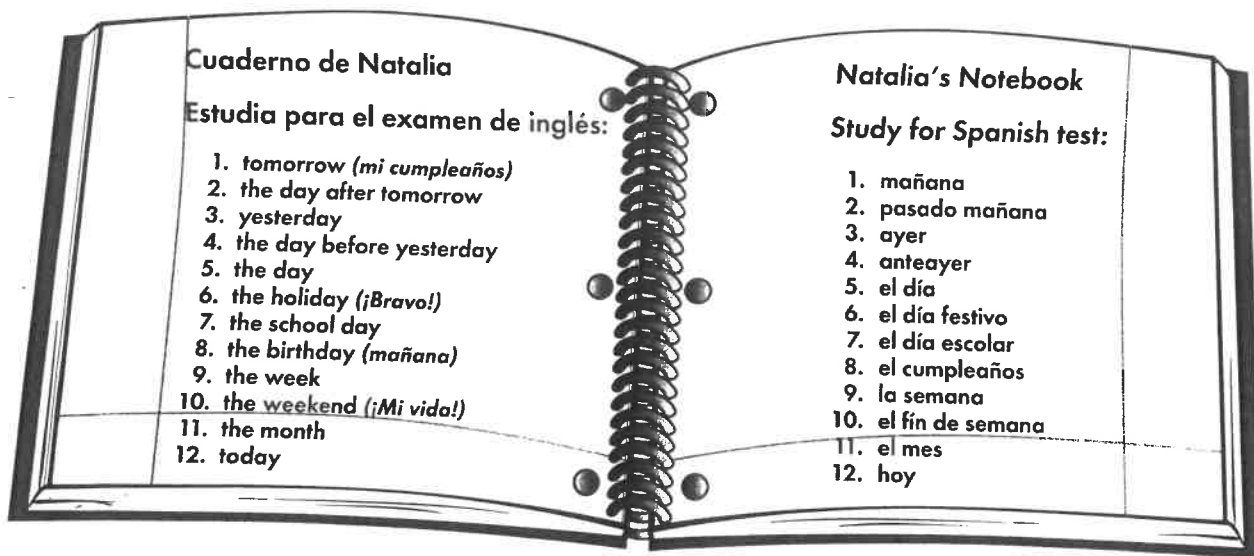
Cuaderno de Natalia

Estudia para el examen de inglés:

1. tomorrow *(mi cumpleaños)*
2. the day after tomorrow
3. yesterday
4. the day before yesterday
5. the day
6. the holiday *(¡Bravo!)*
7. the school day
8. the birthday *(mañana)*
9. the week
10. the weekend *(¡Mi vida!)*
11. the month
12. today

Natalia's Notebook

Study for Spanish test:

1. mañana
2. pasado mañana
3. ayer
4. anteayer
5. el día
6. el día festivo
7. el día escolar
8. el cumpleaños
9. la semana
10. el fín de semana
11. el mes
12. hoy